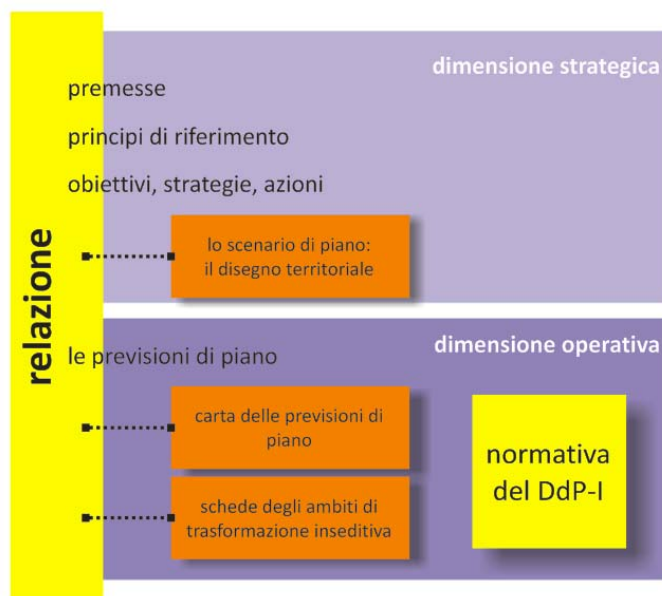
relazione

dimensione strategica

premesse

principi di riferimento

obiettivi, strategie, azioni

lo scenario di piano: il disegno territoriale

dimensione operativa

le previsioni di piano

carta delle previsioni di piano

schede degli ambiti di trasformazione insediativa

normativa del DdP-I